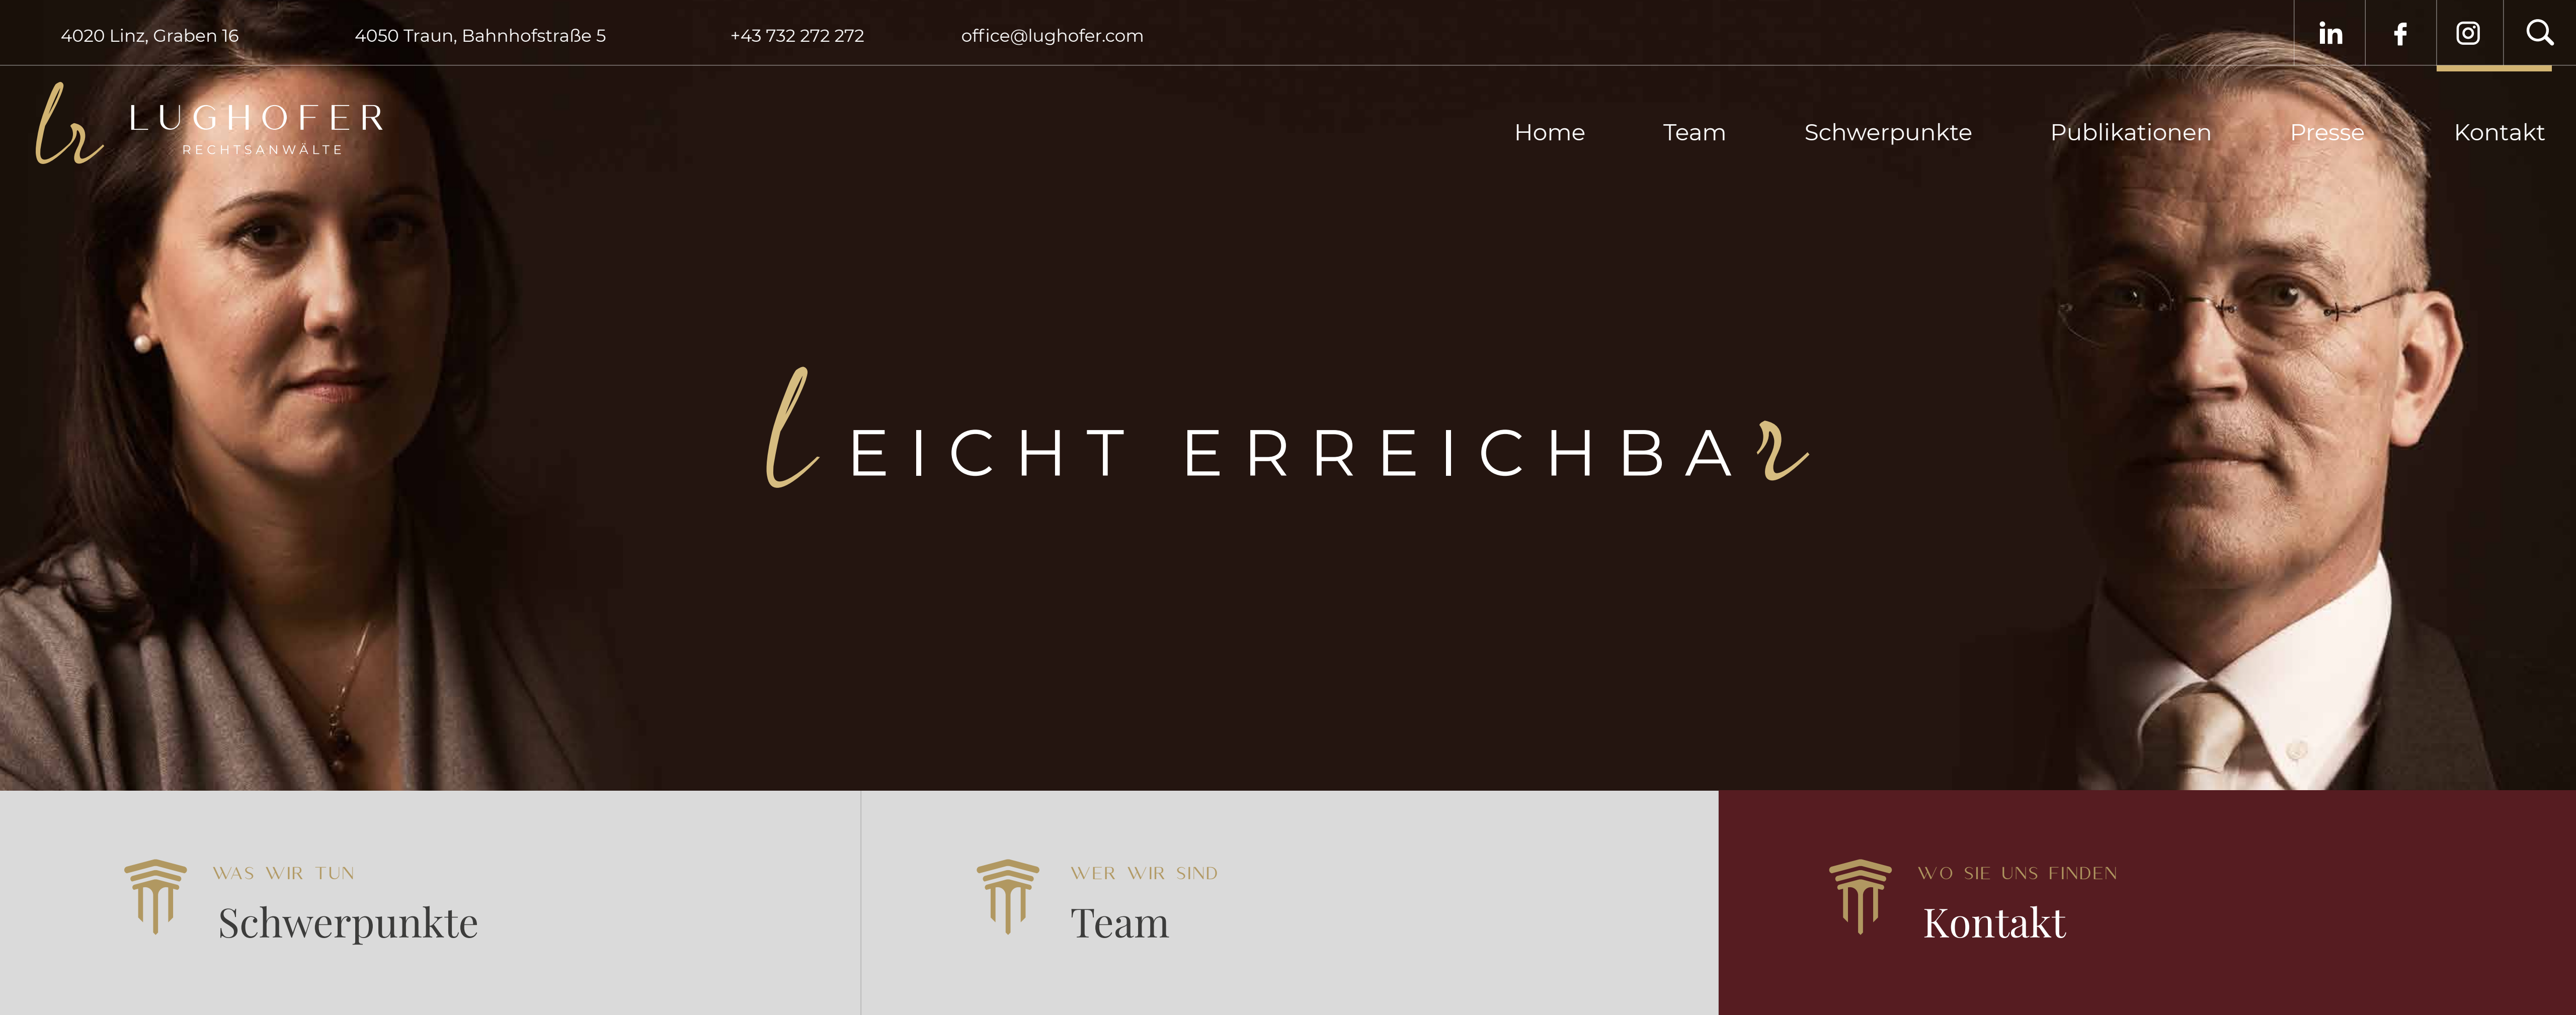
4020 Linz, Graben 16 4050 Traun, Bahnhofstraße 5 +43 732 272 272 office@lughofer.com

LUGHOFER
RECHTSANWÄLTE

Home Team Schwerpunkte Publikationen Presse Kontakt

lEICHT ERREICHBAr

WAS WIR TUN
Schwerpunkte

WER WIR SIND
Team

WO SIE UNS FINDEN
Kontakt